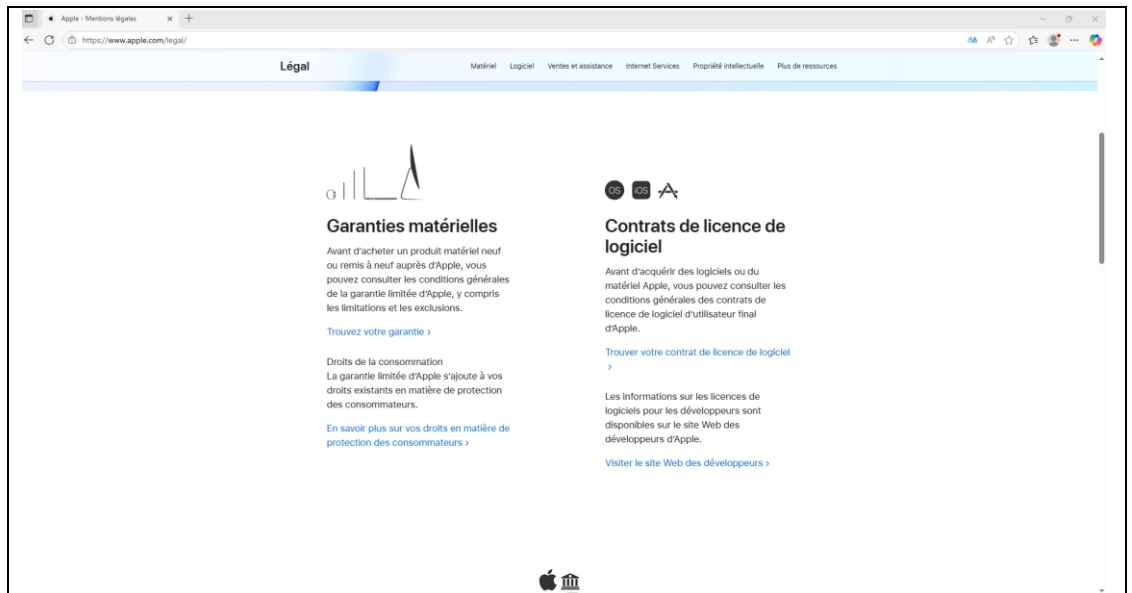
Apple - Mentions légales

https://www.apple.com/legal/

Légal

Matériel Logiciel Ventes et assistance Internet Services Propriété intellectuelle Plus de ressources

Garanties matérielles

Avant d'acheter un produit matériel neuf ou remis à neuf auprès d'Apple, vous pouvez consulter les conditions générales de la garantie limitée d'Apple, y compris les limitations et les exclusions.

Trouvez votre garantie ›

Droits de la consommation
La garantie limitée d'Apple s'ajoute à vos droits existants en matière de protection des consommateurs.

En savoir plus sur vos droits en matière de protection des consommateurs ›

OS iOS

Contrats de licence de logiciel

Avant d'acquérir des logiciels ou du matériel Apple, vous pouvez consulter les conditions générales des contrats de licence de logiciel d'utilisateur final d'Apple.

Trouver votre contrat de licence de logiciel ›

Les informations sur les licences de logiciels pour les développeurs sont disponibles sur le site Web des développeurs d'Apple.

Visiter le site Web des développeurs ›